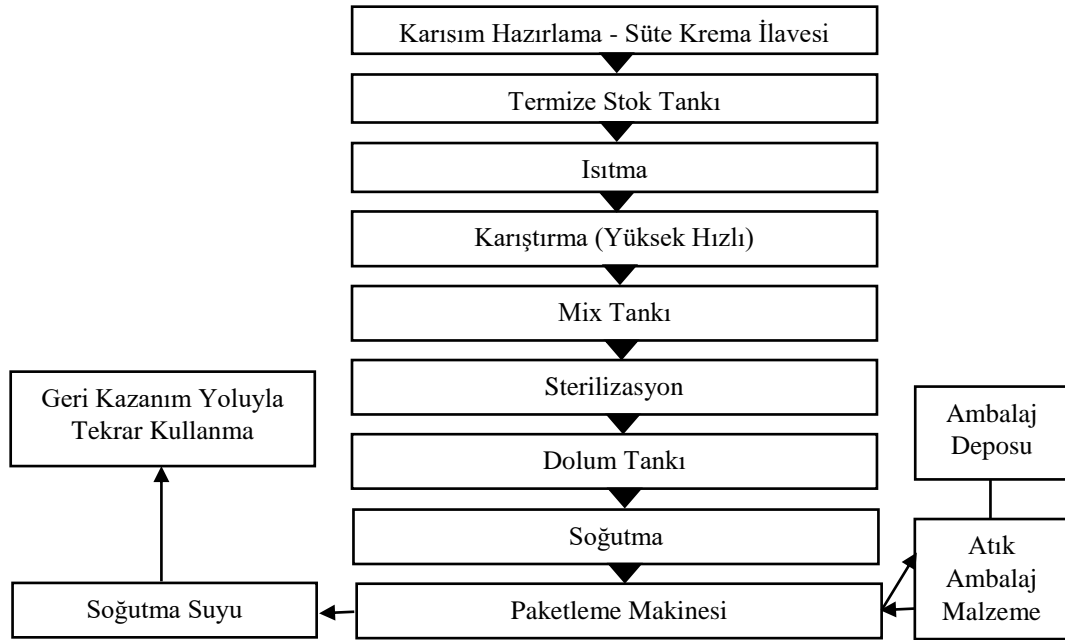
Karısım Hazırlama - Süte Krema İlavesi

Termize Stok Tankı

Isıtma

Karıştırma (Yüksek Hızlı)

Mix Tankı

Sterilizasyon

Dolum Tankı

Soğutma

Paketleme Makinesi

Soğutma Suyu

Geri Kazanım Yoluyla Tekrar Kullanma

Ambalaj Deposu

Atık Ambalaj Malzeme